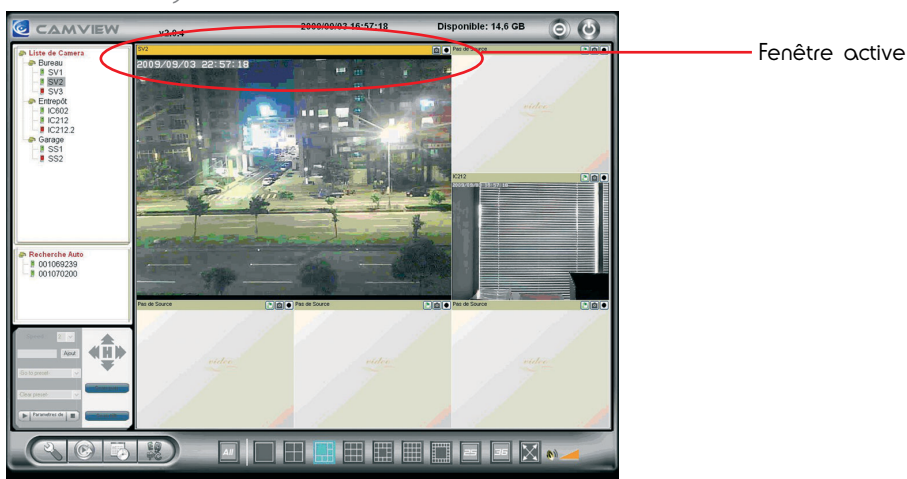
CAMVIEW
v2.0.4
2009/09/03 16:57:18
Disponible: 14,6 GB

Liste de Camera
Bureau
SV1
SV2
SV3
Entrepôt
IC602
IC212
IC212.2
Garage
SS1
SS2

Recherche Auto
001069239
001070200

Ajout
Paramètres de

SV2
2009/09/03 22:57:18
Pas de Source
IC212
Pas de Source
Pas de Source
Pas de Source
Pas de Source

All

Fenêtre active